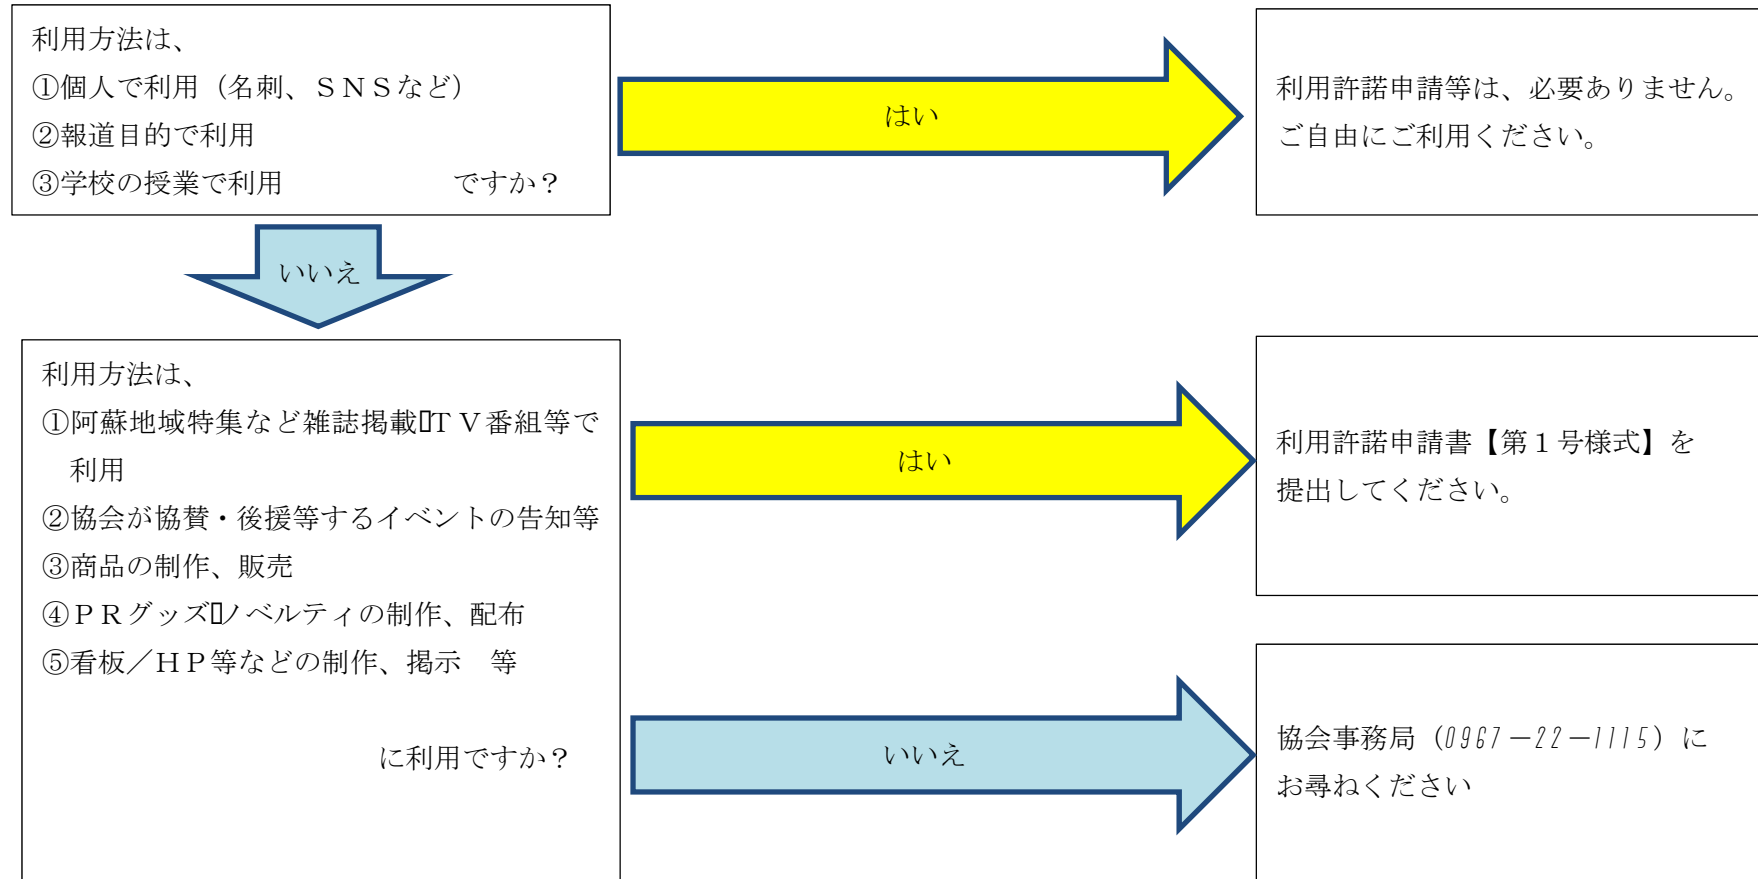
利用方法は、
①個人で利用（名刺、ＳＮＳなど）
②報道目的で利用
③学校の授業で利用　　　　ですか？

はい

利用許諾申請等は、必要ありません。
ご自由にご利用ください。

いいえ

利用方法は、
①阿蘇地域特集など雑誌掲載・ＴＶ番組等で利用
②協会が協賛・後援等するイベントの告知等
③商品の制作、販売
④ＰＲグッズ・ノベルティの制作、配布
⑤看板／ＨＰ等などの制作、掲示　等

に利用ですか？

はい

利用許諾申請書【第１号様式】を提出してください。

いいえ

協会事務局（0967－22－1115）にお尋ねください